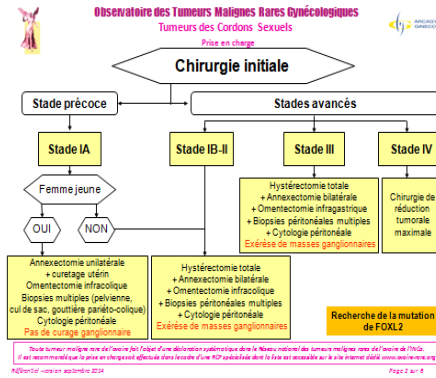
Observatoire des Tumeurs Malignes Rares Gynécologiques
Tumeurs des Cordons Sexuels

Prise en charge

Chirurgie initiale

Stade précoce

Stades avancés

Stade IA

Stade IB-II

Stade III

Stade IV

Femme jeune

OUI

NON

Hystérectomie totale
+ Annexectomie bilatérale
+ Omentectomie infragastrique
+ Biopsies péritonéales multiples
+ Cytologie péritonéale
Exérèse de masses ganglionnaires

Chirurgie de réduction tumorale maximale

Annexectomie unilatérale
+ curetage utérin
Omentectomie infracolique
Biopsies multiples (pelvienne, cul de sac, gouttière pariéto-colique)
Cytologie péritonéale
Pas de curage ganglionnaire

Hystérectomie totale
+ Annexectomie bilatérale
+ Omentectomie infracolique
+ Biopsies péritonéales multiples
+ Cytologie péritonéale
Exérèse de masses ganglionnaires

Recherche de la mutation de FOXL2

Toute tumeur maligne rare de l'ovaire fait l'objet d'une déclaration systématique dans le Réseau national des tumeurs malignes rares de l'ovaire de l'INCa.
Il est recommandé que la prise en charge soit effectuée dans le cadre d'une RCP spécialisée dont la liste est accessible sur le site internet dédié www.ovaire-rare.org

Référentiel - version septembre 2014

Page 2 sur 6